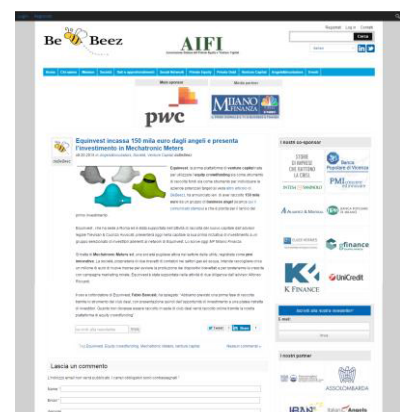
Be Beez

AIFI

Cerca

Main sponsor

Media partner

pwc

MILANO FINANZA

Equinvest incassa 150 mila euro dagli angeli e presenta l'investimento in Mechatronic Meters

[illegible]

Lascia un commento

I nostri co-sponsor

STUDIO DI IMPRESE CHE RUOTANO LA CRISI

Banca Popolare di Vicenza

PMI

K FINANCE

UniCredit

gfinance

I nostri partner

ASSOLOMBARDA